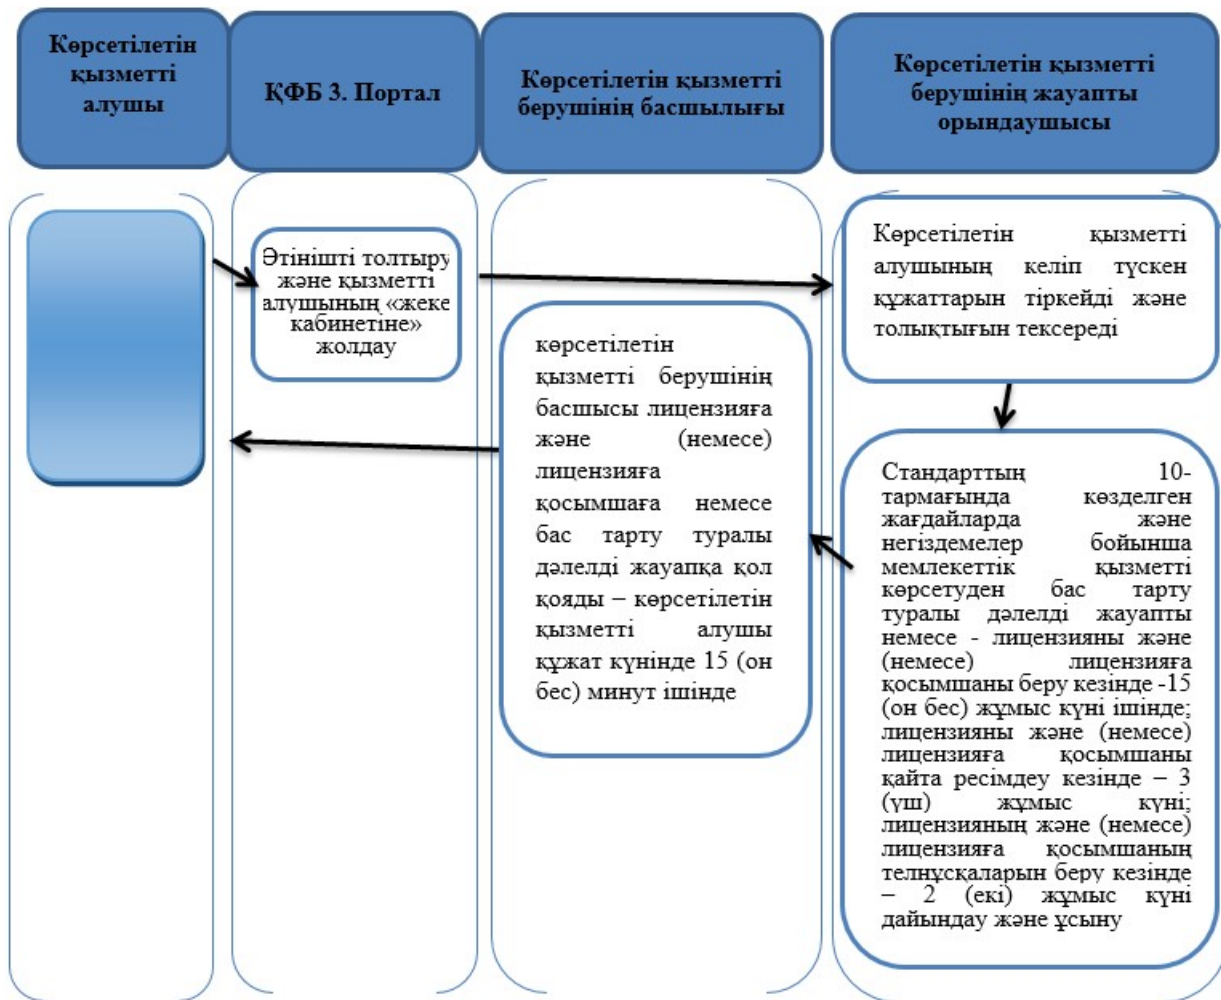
Көрсетілетін қызметті алушы

ҚФБ 3. Портал

Көрсетілетін қызметті берушінің басшылығы

Көрсетілетін қызметті берушінің жауапты орындаушысы

Өтінішті толтыру және қызметті алушының «жеке кабинетіне» жолдау

Көрсетілетін қызметті алушының келіп түскен құжаттарын тіркейді және толықтығын тексереді

көрсетілетін қызметті берушінің басшысы лицензияға және (немесе) лицензияға қосымшаға немесе бас тарту туралы дәлелді жауапқа қол қояды – көрсетілетін қызметті алушы құжат күнінде 15 (он бес) минут ішінде

Стандарттың 10-тармағында көзделген жағдайларда және негіздемелер бойынша мемлекеттік қызметті көрсетуден бас тарту туралы дәлелді жауапты немесе - лицензияны және (немесе) лицензияға қосымшаны беру кезінде -15 (он бес) жұмыс күні ішінде; лицензияны және (немесе) лицензияға қосымшаны қайта ресімдеу кезінде – 3 (үш) жұмыс күні; лицензияның және (немесе) лицензияға қосымшаның телнұсқаларын беру кезінде – 2 (екі) жұмыс күні дайындау және ұсыну